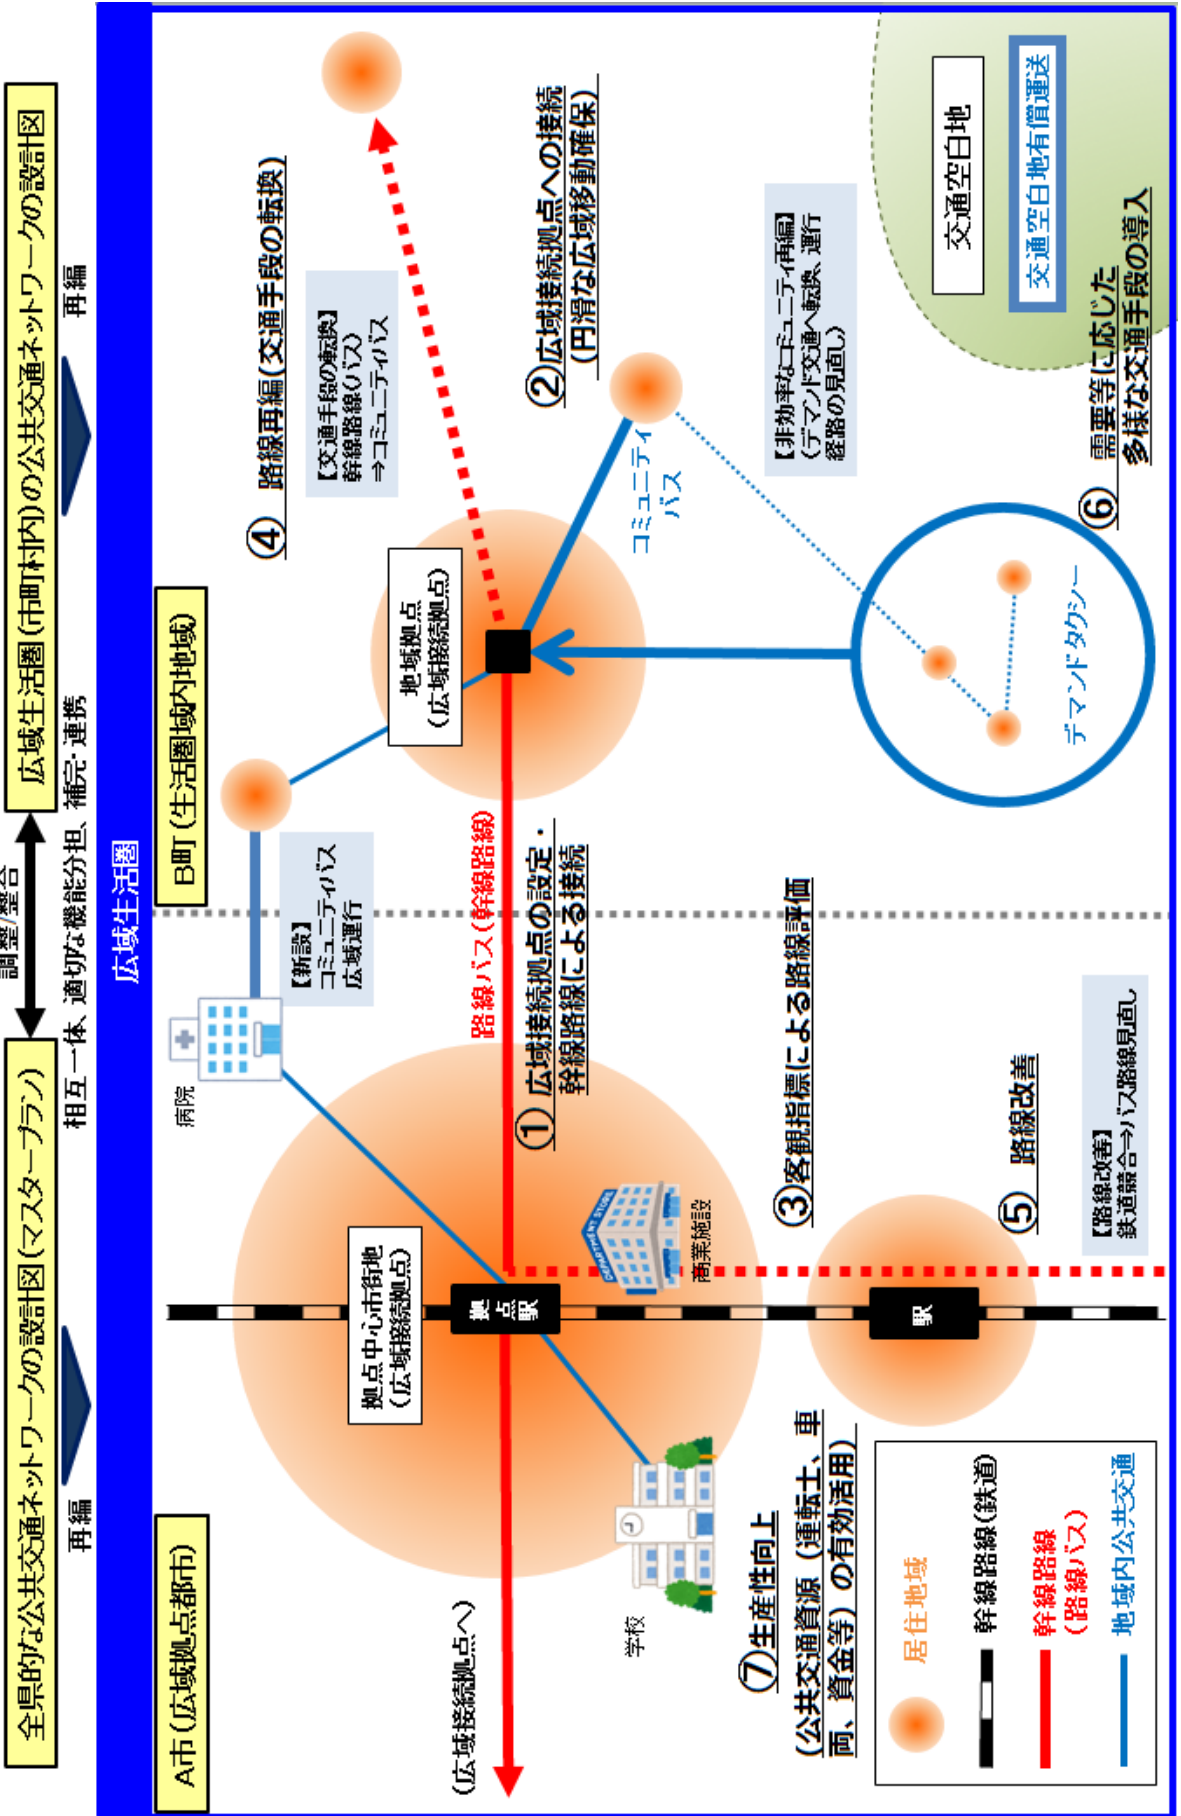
全県的な公共交通ネットワークの設計図（マスタープラン）

再編

調整・整合

相互一体、適切な機能分担、補完・連携

広域生活圏（市町村内）の公共交通ネットワークの設計図

再編

広域生活圏

A市（広域拠点都市）

B町（生活圏域内地域）

拠点中心市街地
（広域接続拠点）

拠点駅

駅

地域拠点
（広域接続拠点）

病院

学校

商業施設

（広域接続拠点へ）

【新設】
コミュニティバス
広域運行

路線バス（幹線路線）

① 広域接続拠点の設定・幹線路線による接続

② 広域接続拠点への接続
（円滑な広域移動確保）

③ 客観指標による路線評価

④ 路線再編（交通手段の転換）

【交通手段の転換】
幹線路線（バス）
⇒コミュニティバス

⑤ 路線改善

【路線改善】
鉄道競合⇒バス路線見直し

⑥ 需要等に応じた多様な交通手段の導入

【非効率なコミュニティ再編】
（デマンド交通へ転換、運行経路の見直し）

コミュニティバス

デマンドタクシー

交通空白地

交通空白地有償運送

⑦ 生産性向上
（公共交通資源（運転士、車両、資金等）の有効活用）

居住地域

幹線路線（鉄道）

幹線路線
（路線バス）

地域内公共交通